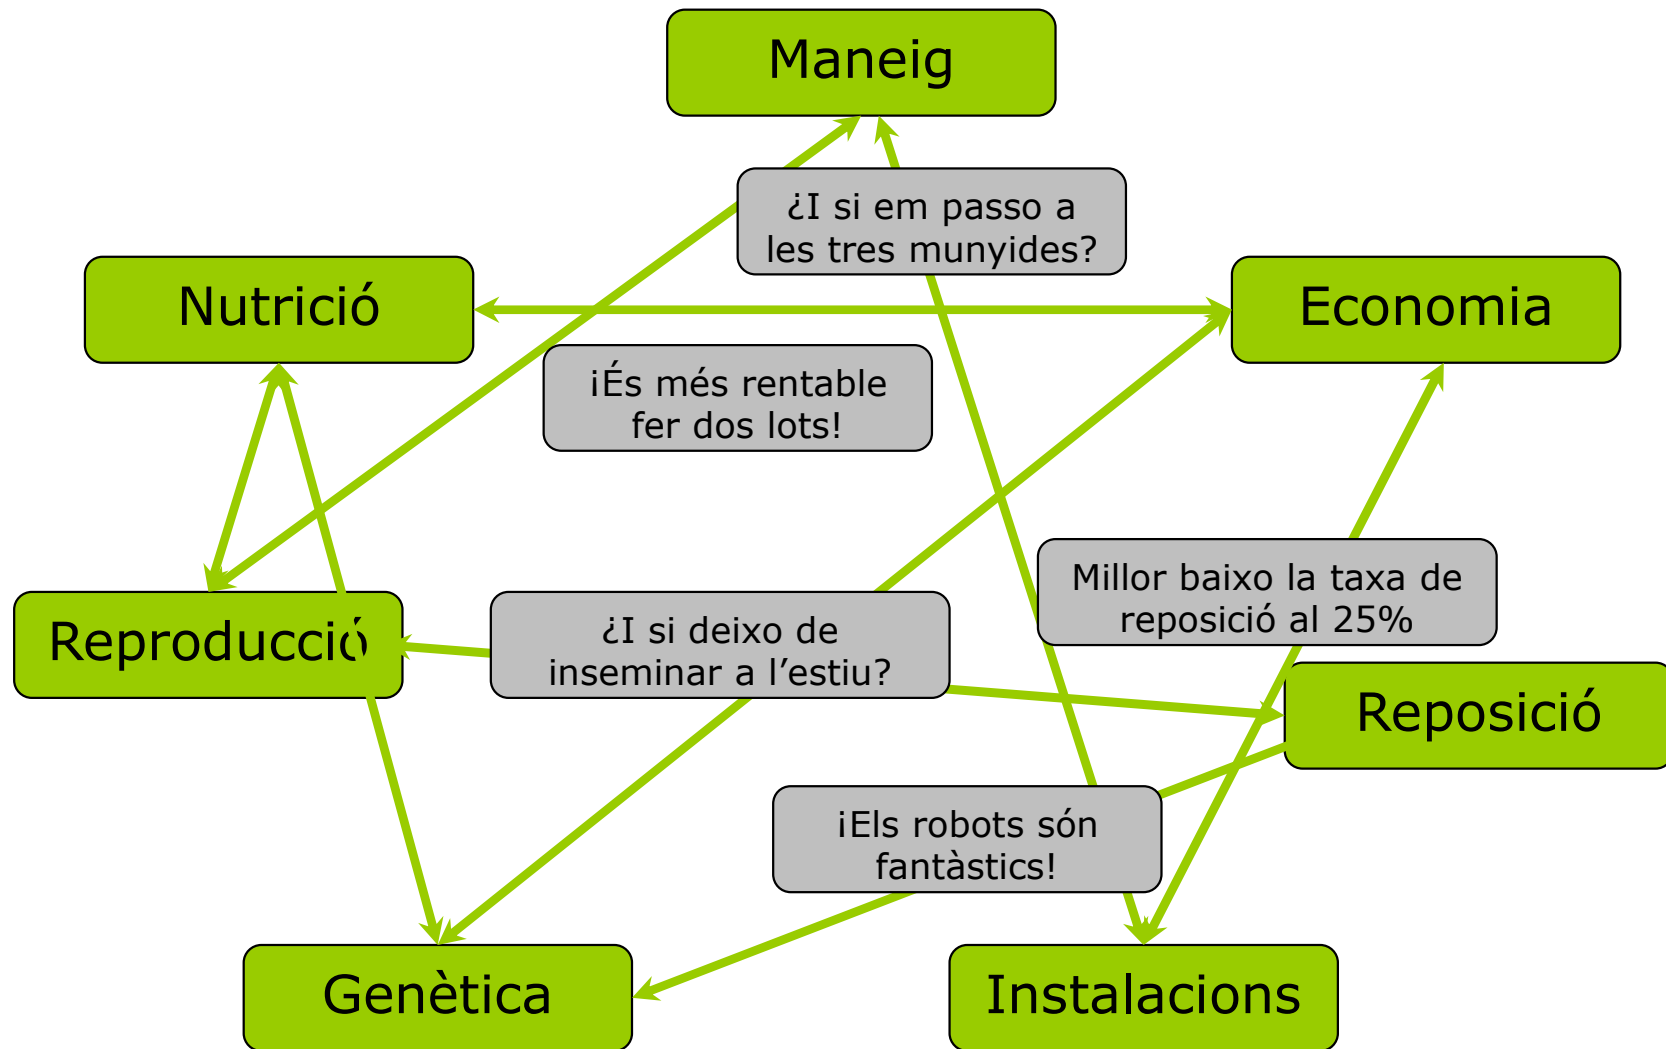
Maneig

¿I si em passo a les tres munyides?

Nutrició

Economia

¡És més rentable fer dos lots!

Reproducció

¿I si deixo de inseminar a l'estiu?

Millor baixo la taxa de reposició al 25%

Reposició

¡Els robots són fantàstics!

Genètica

Instalacions